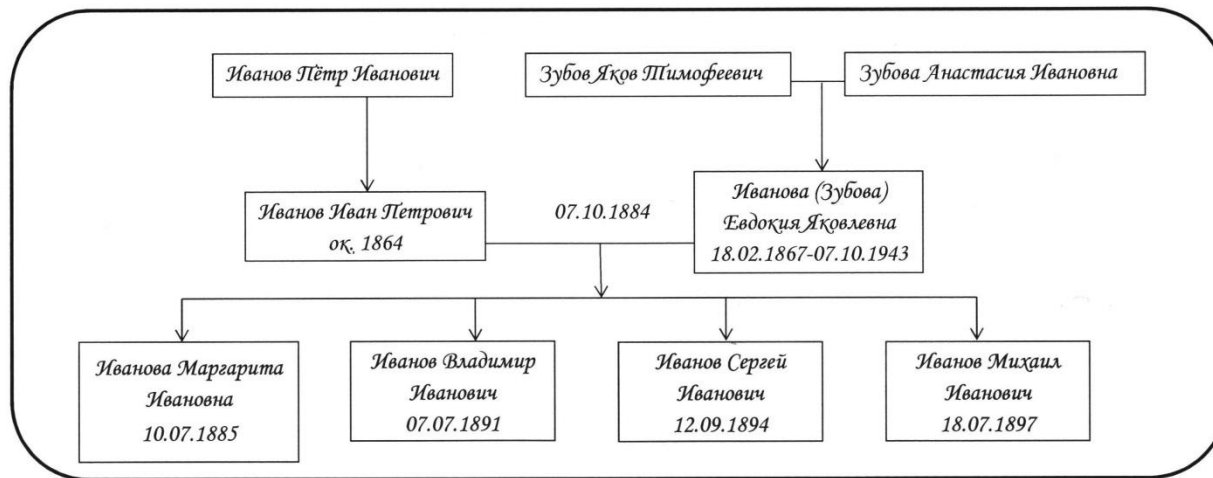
Иванов Пётр Иванович

Зубов Яков Тимофеевич

Зубова Анастасия Ивановна

Иванов Иван Петрович
ок. 1864

07.10.1884

Иванова (Зубова)
Евдокия Яковлевна
18.02.1867-07.10.1943

Иванова Маргарита
Ивановна
10.07.1885

Иванов Владимир
Иванович
07.07.1891

Иванов Сергей
Иванович
12.09.1894

Иванов Михаил
Иванович
18.07.1897